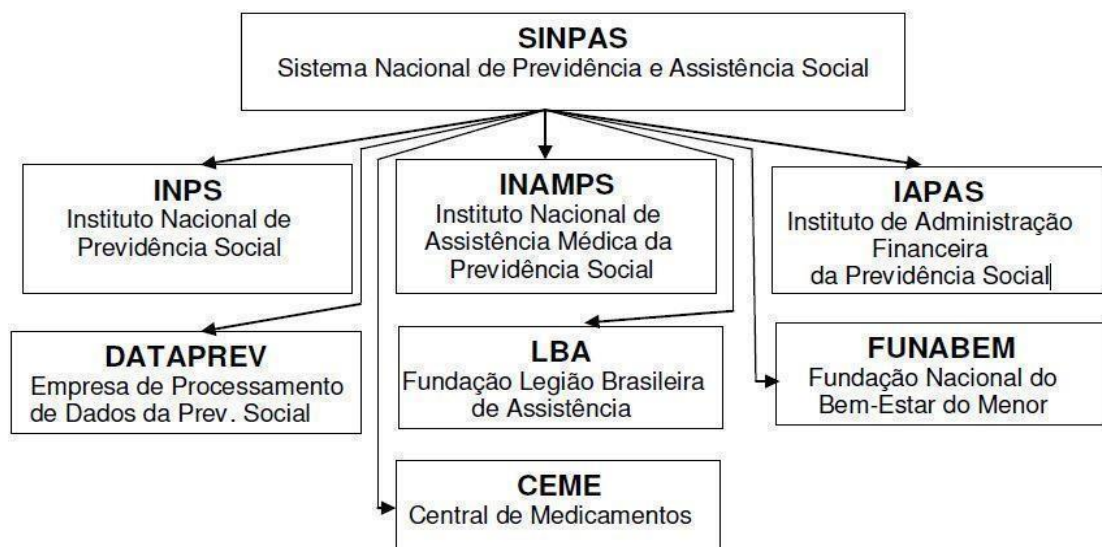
SINPAS
Sistema Nacional de Previdência e Assistência Social

INPS
Instituto Nacional de Previdência Social

INAMPS
Instituto Nacional de Assistência Médica da Previdência Social

IAPAS
Instituto de Administração Financeira da Previdência Social

DATAPREV
Empresa de Processamento de Dados da Prev. Social

LBA
Fundação Legião Brasileira de Assistência

FUNABEM
Fundação Nacional do Bem-Estar do Menor

CEME
Central de Medicamentos